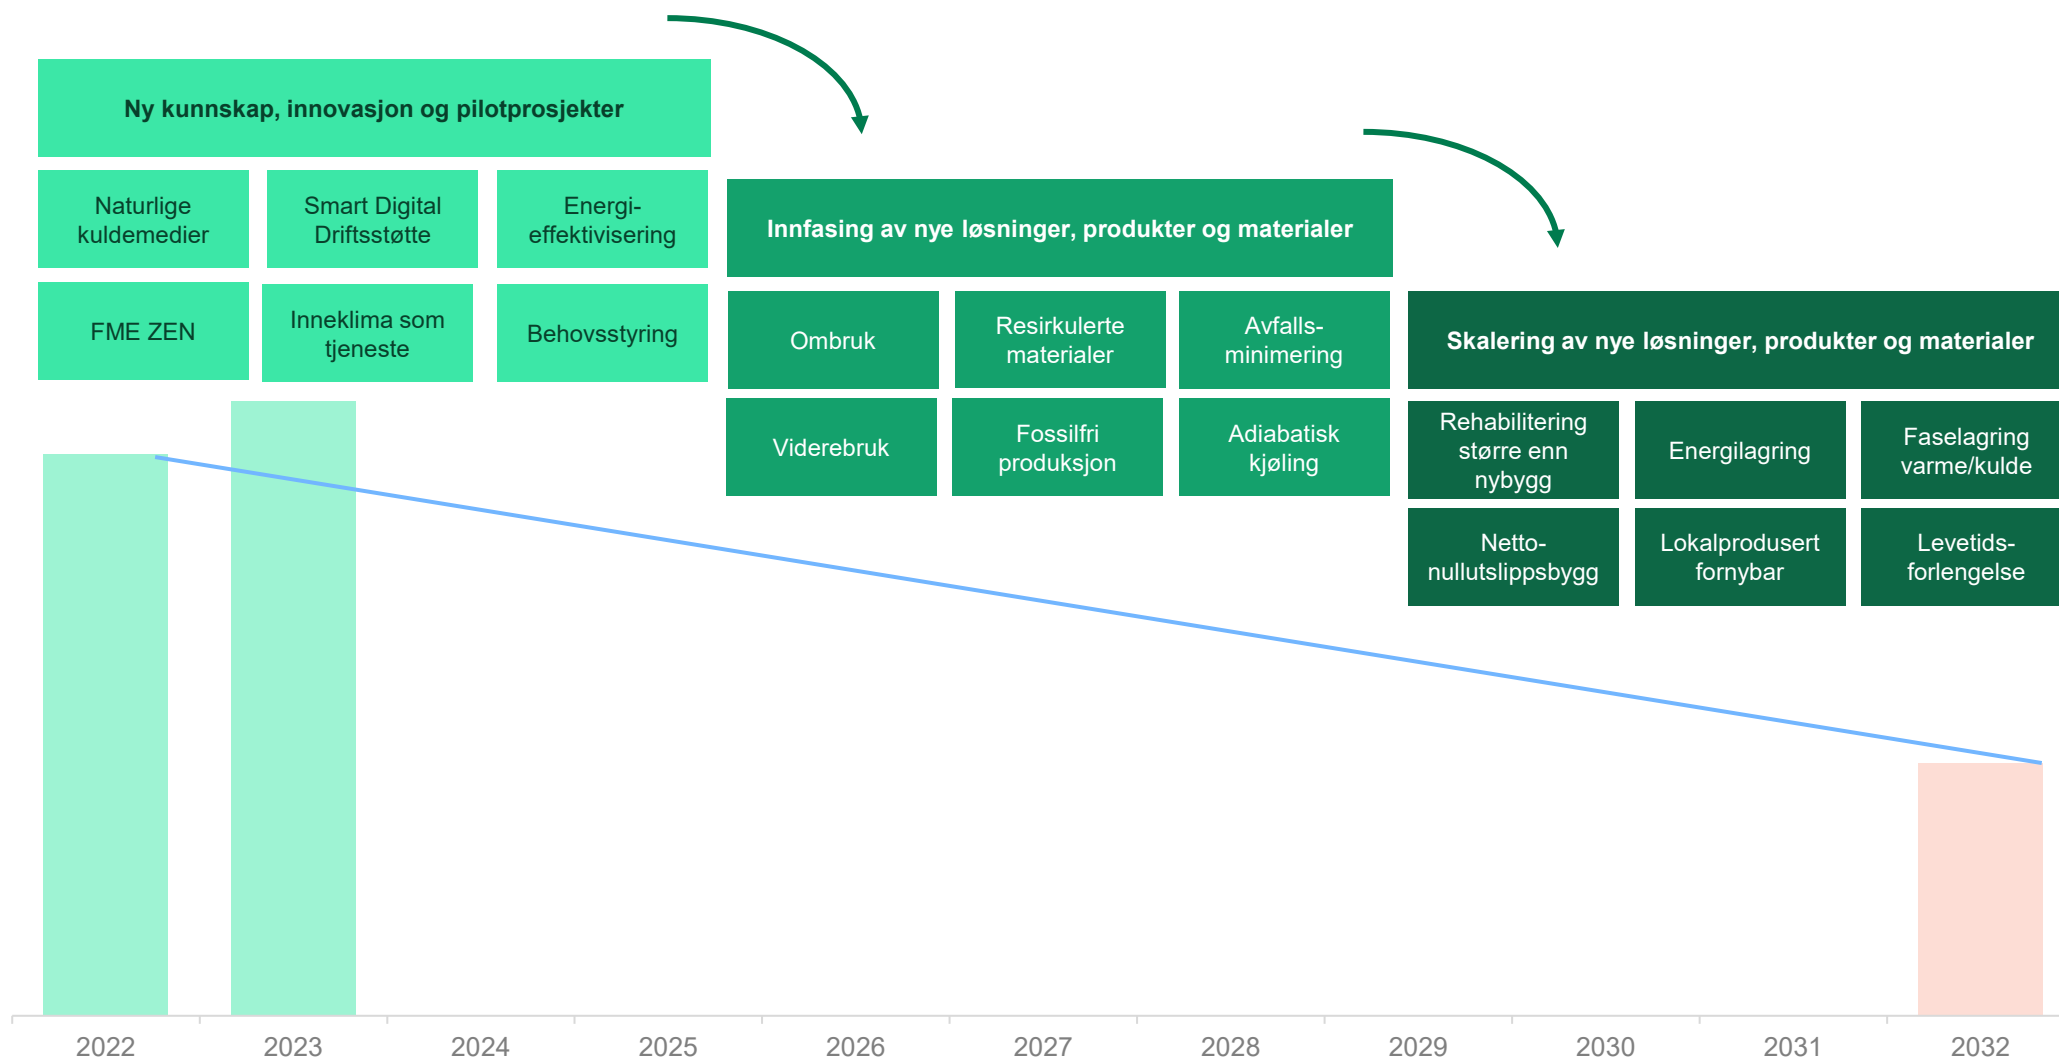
Ny kunnskap, innovasjon og pilotprosjekter

Naturlige kuldemedier

Smart Digital Driftsstøtte

Energieffektivisering

FME ZEN

Inneklima som tjeneste

Behovsstyring

Innfasing av nye løsninger, produkter og materialer

Ombruk

Resirkulerte materialer

Avfallsminimering

Viderebruk

Fossilfri produksjon

Adiabatisk kjøling

Skalering av nye løsninger, produkter og materialer

Rehabilitering større enn nybygg

Energilagring

Faselagring varme/kulde

Nettonullutslippsbygg

Lokalprodusert fornybar

Levetidsforlengelse

2022 2023 2024 2025 2026 2027 2028 2029 2030 2031 2032